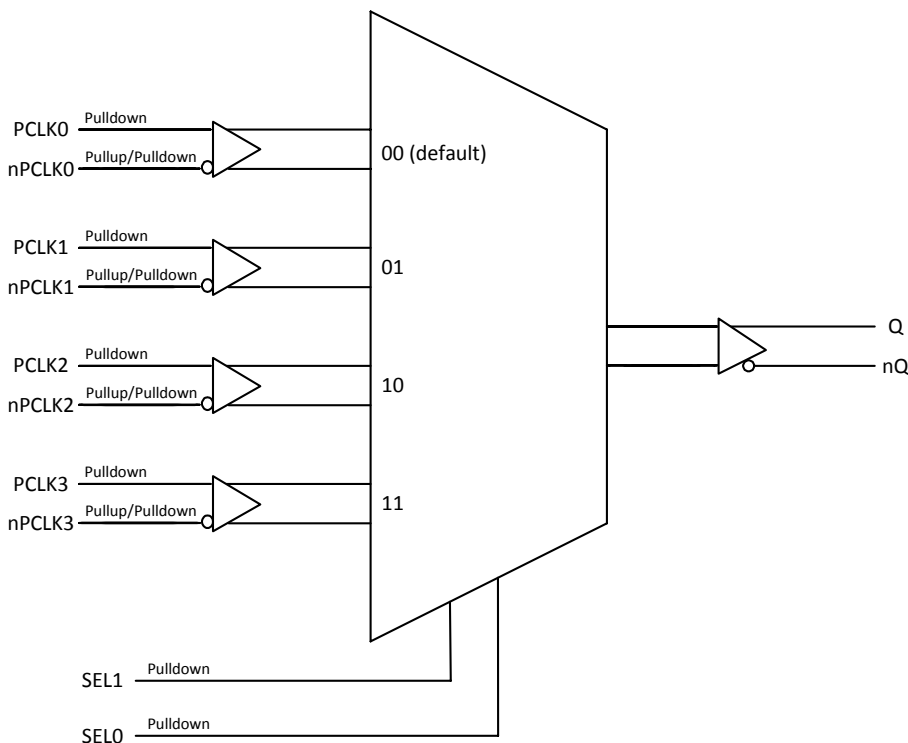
PCLK0 Pulldown
nPCLK0 Pullup/Pulldown
00 (default)

PCLK1 Pulldown
nPCLK1 Pullup/Pulldown
01

PCLK2 Pulldown
nPCLK2 Pullup/Pulldown
10

PCLK3 Pulldown
nPCLK3 Pullup/Pulldown
11

Q
nQ

SEL1 Pulldown
SEL0 Pulldown